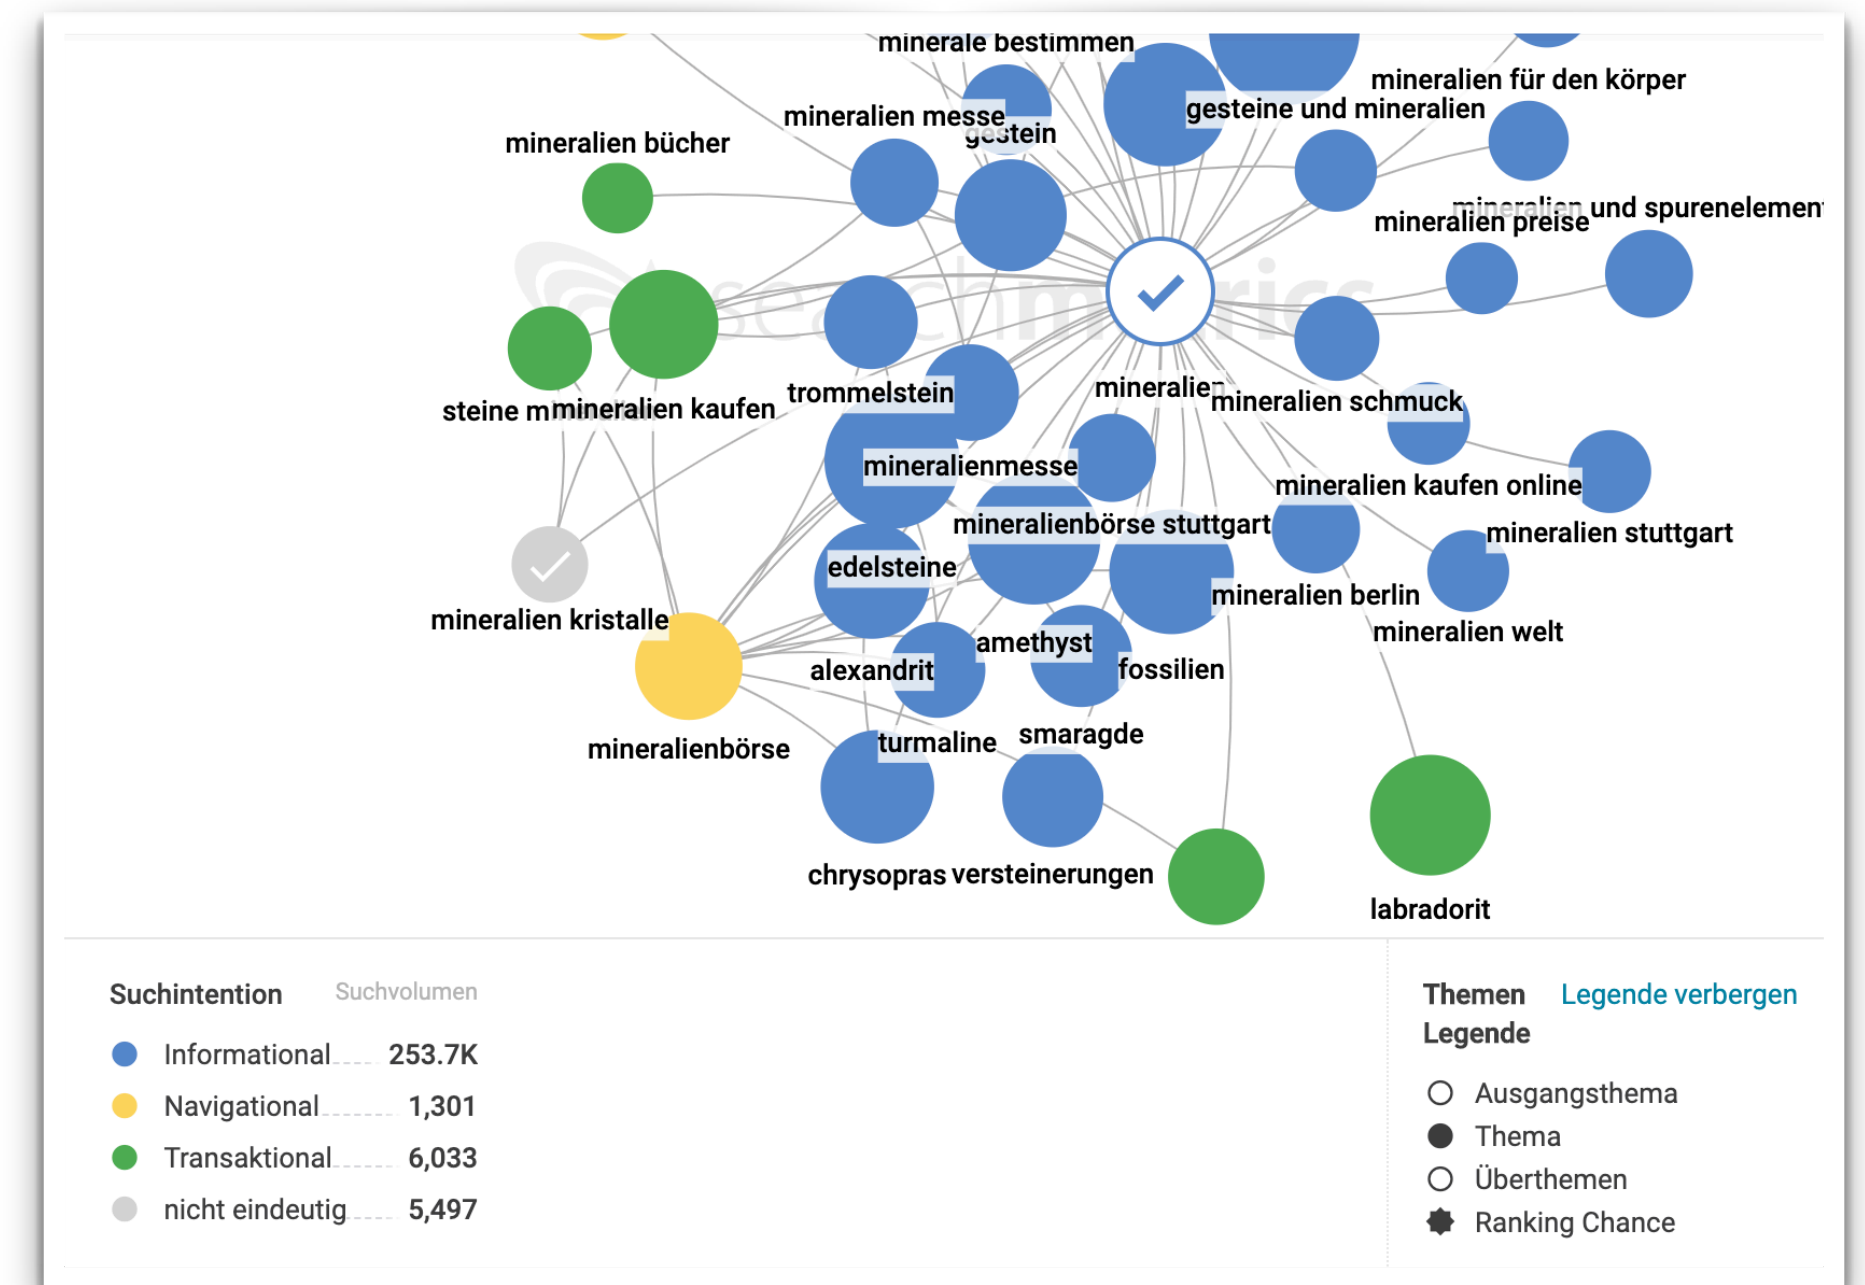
minerale bestimmen
mineralien für den körper
gesteine und mineralien
mineralien messe
gestein
mineralien bücher
mineralien und spurenelement
mineralien preise
steine mmineralien kaufen
trommelstein
mineralien
mineralien schmuck
mineralienmesse
mineralien kaufen online
mineralienbörse stuttgart
mineralien stuttgart
edelsteine
mineralien kristalle
mineralien berlin
mineralien welt
amethyst
alexandrit
fossilien
mineralienbörse
turmaline
smaragde
chrysopras versteinerungen
labradorit

Suchintention Suchvolumen
Informational 253.7K
Navigational 1,301
Transaktional 6,033
nicht eindeutig 5,497

Themen Legende
Legende verbergen
Ausgangsthema
Thema
Überthemen
Ranking Chance